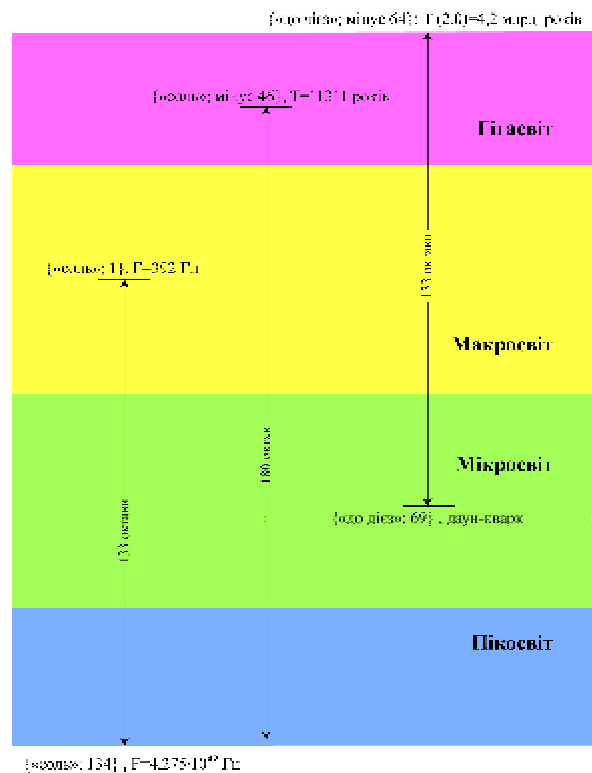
{одо дієз; мінус 64}: T(2,0)=4,2 млрд. років

{соль; мінус 46}, T=1311 років

Гігасвіт

{соль; 1}, F=392 Гц

133 октави

Макросвіт

180 октав

Мікросвіт

{одо дієз; 69}, даун-кварк

133 октави

Пікосвіт

{соль; 134}, F=4,275·10$^{42}$ Гц